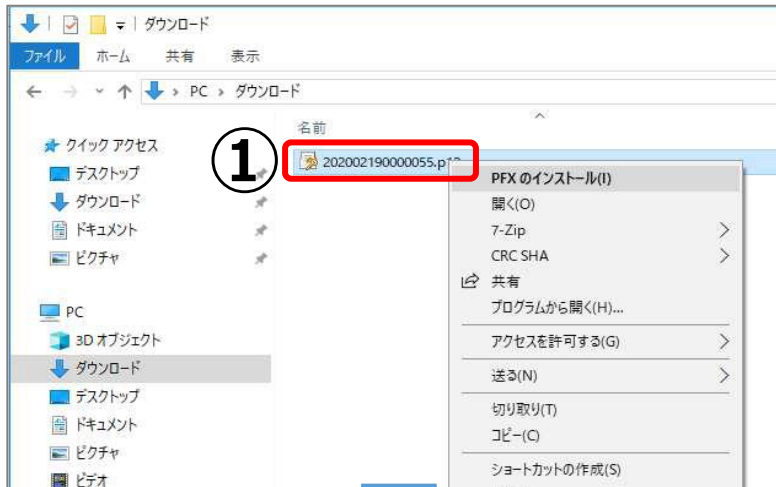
ダウンロード
ファイル ホーム 共有 表示
PC › ダウンロード
名前
クイック アクセス
デスクトップ
ダウンロード
ドキュメント
ピクチャ
PC
3D オブジェクト
ダウンロード
デスクトップ
ドキュメント
ピクチャ
ビデオ
①
202002190000055.p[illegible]
PFX のインストール(I)
開く(O)
7-Zip
CRC SHA
共有
プログラムから開く(H)...
アクセスを許可する(G)
送る(N)
切り取り(T)
コピー(C)
ショートカットの作成(S)